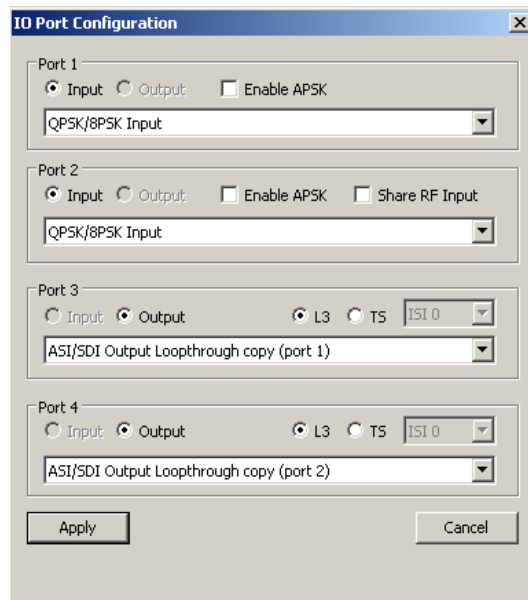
IO Port Configuration
×

Port 1
Input Output Enable APSK
QPSK/8PSK Input

Port 2
Input Output Enable APSK Share RF Input
QPSK/8PSK Input

Port 3
Input Output L3 TS ISI 0
ASI/SDI Output Loopthrough copy (port 1)

Port 4
Input Output L3 TS ISI 0
ASI/SDI Output Loopthrough copy (port 2)

Apply
Cancel